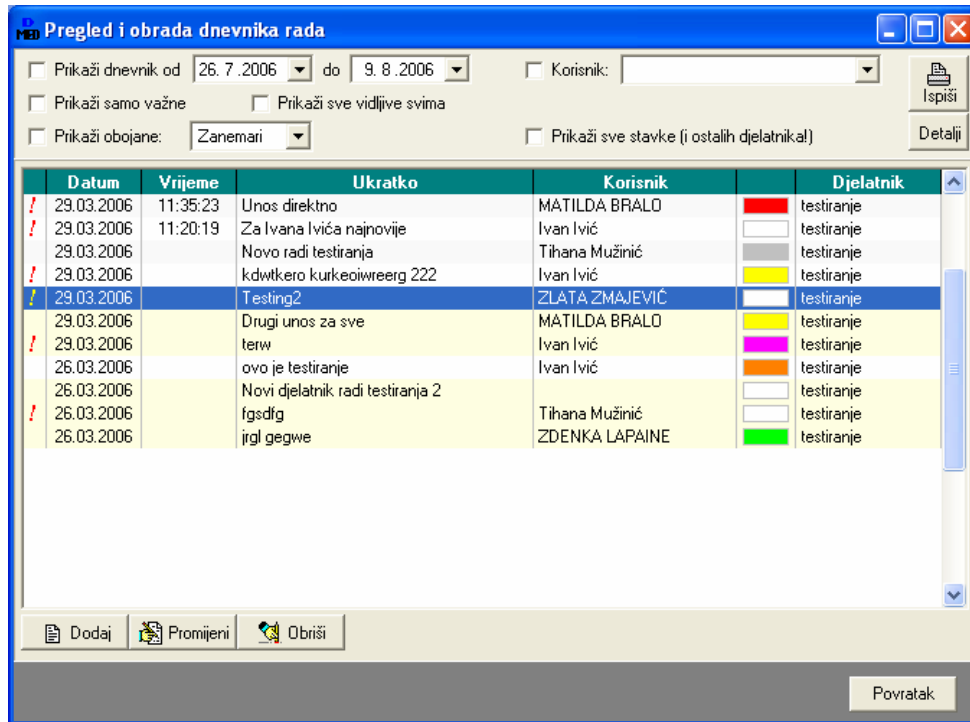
Pregled i obrada dnevnika rada

Prikaži dnevnik od 26. 7 .2006 do 9. 8 .2006

Korisnik:

Ispiši

Prikaži samo važne

Prikaži sve vidljive svima

Prikaži obojane: Zanemari

Prikaži sve stavke (i ostalih djelatnika!)

Detalji

| | Datum | Vrijeme | Ukratko | Korisnik | | Djelatnik |
|---|---|---|---|---|---|---|
| ! | 29.03.2006 | 11:35:23 | Unos direktno | MATILDA BRALO | | testiranje |
| ! | 29.03.2006 | 11:20:19 | Za Ivana Ivića najnovije | Ivan Ivić | | testiranje |
| | 29.03.2006 | | Novo radi testiranja | Tihana Mužinić | | testiranje |
| ! | 29.03.2006 | | kdwtkero kurkeoiwreerg 222 | Ivan Ivić | | testiranje |
| ! | 29.03.2006 | | Testing2 | ZLATA ZMAJEVIĆ | | testiranje |
| | 29.03.2006 | | Drugi unos za sve | MATILDA BRALO | | testiranje |
| ! | 29.03.2006 | | terw | Ivan Ivić | | testiranje |
| | 26.03.2006 | | ovo je testiranje | Ivan Ivić | | testiranje |
| | 26.03.2006 | | Novi djelatnik radi testiranja 2 | | | testiranje |
| ! | 26.03.2006 | | fgsdfg | Tihana Mužinić | | testiranje |
| | 26.03.2006 | | jrgl gegwe | ZDENKA LAPAINE | | testiranje |

Dodaj
Promijeni
Obriši

Povratak